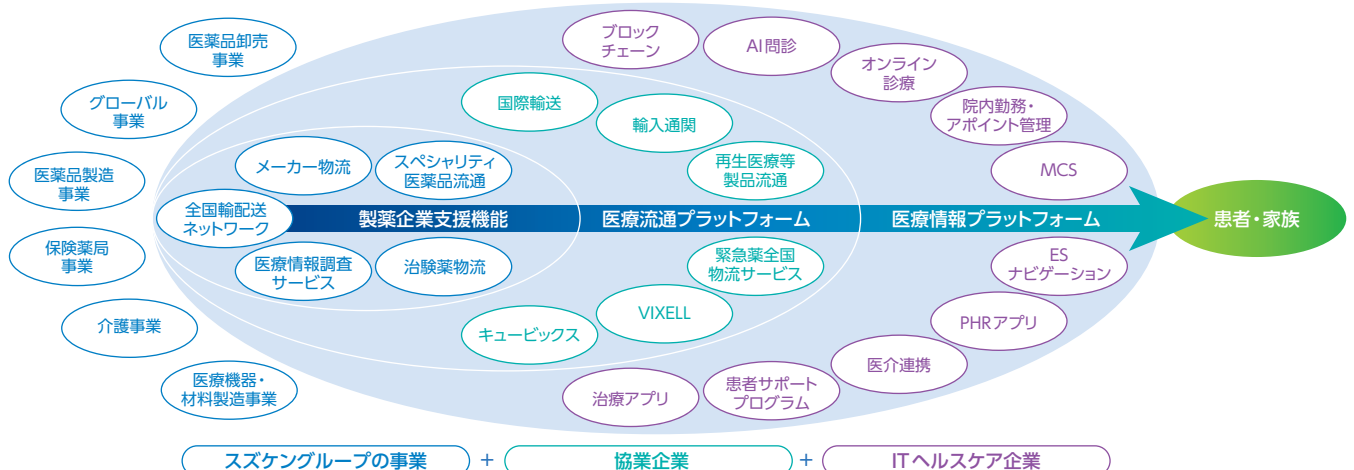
医薬品卸売事業

グローバル事業

医薬品製造事業

保険薬局事業

介護事業

医療機器・材料製造事業

全国輸配送ネットワーク

メーカー物流

スペシャリティ医薬品流通

医療情報調査サービス

治験薬物流

国際輸送

輸入通関

再生医療等製品流通

緊急薬全国物流サービス

VIXELL

キュービックス

ブロックチェーン

AI問診

オンライン診療

院内勤務・アポイント管理

MCS

ESナビゲーション

PHRアプリ

医介連携

患者サポートプログラム

治療アプリ

製薬企業支援機能

医療流通プラットフォーム

医療情報プラットフォーム

患者・家族

スズケングループの事業 + 協業企業 + ITヘルスケア企業